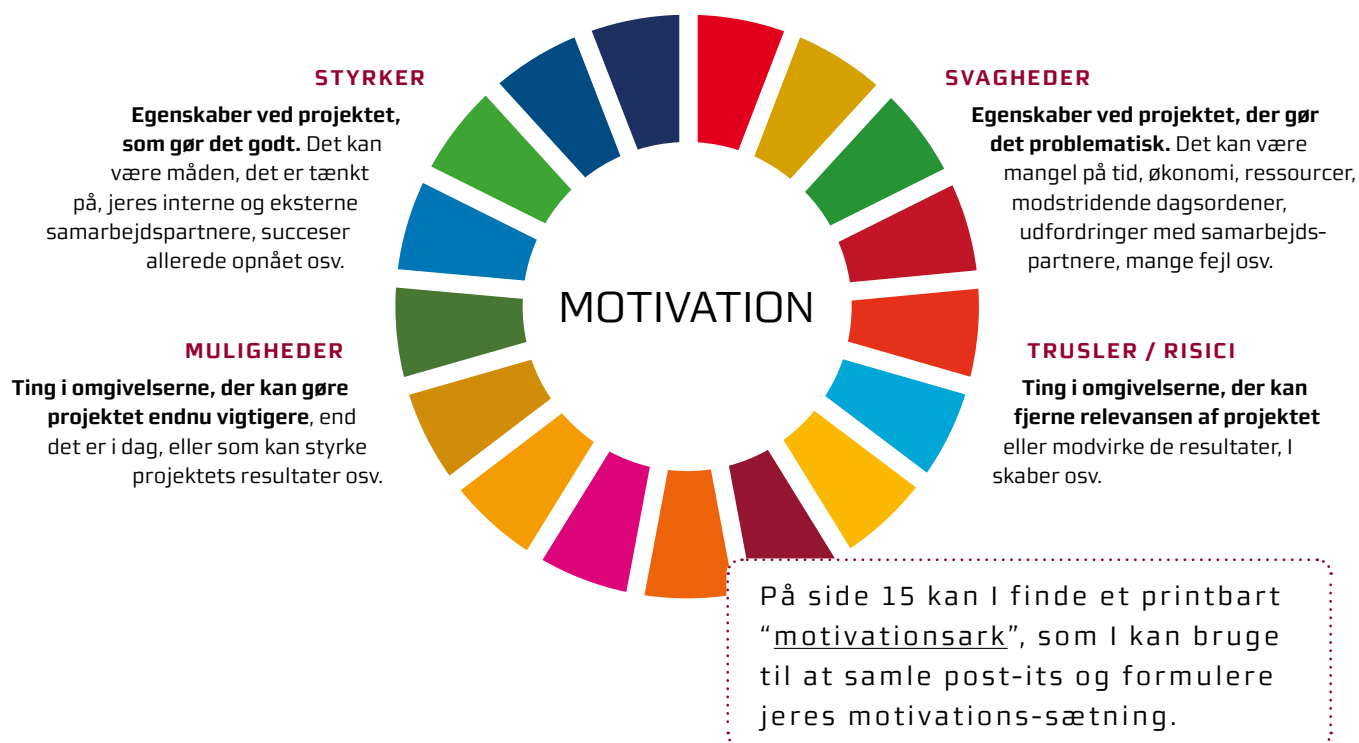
STYRKER

**Egenskaber ved projektet, som gør det godt.** Det kan være måden, det er tænkt på, jeres interne og eksterne samarbejdspartnere, succeser allerede opnået osv.

SVAGHEDER

**Egenskaber ved projektet, der gør det problematisk.** Det kan være mangel på tid, økonomi, ressourcer, modstridende dagsordener, udfordringer med samarbejdspartnere, mange fejl osv.

MOTIVATION

MULIGHEDER

**Ting i omgivelserne, der kan gøre projektet endnu vigtigere**, end det er i dag, eller som kan styrke projektets resultater osv.

TRUSLER / RISICI

**Ting i omgivelserne, der kan fjerne relevansen af projektet** eller modvirke de resultater, I skaber osv.

På side 15 kan I finde et printbart "motivationsark", som I kan bruge til at samle post-its og formulere jeres motivations-sætning.